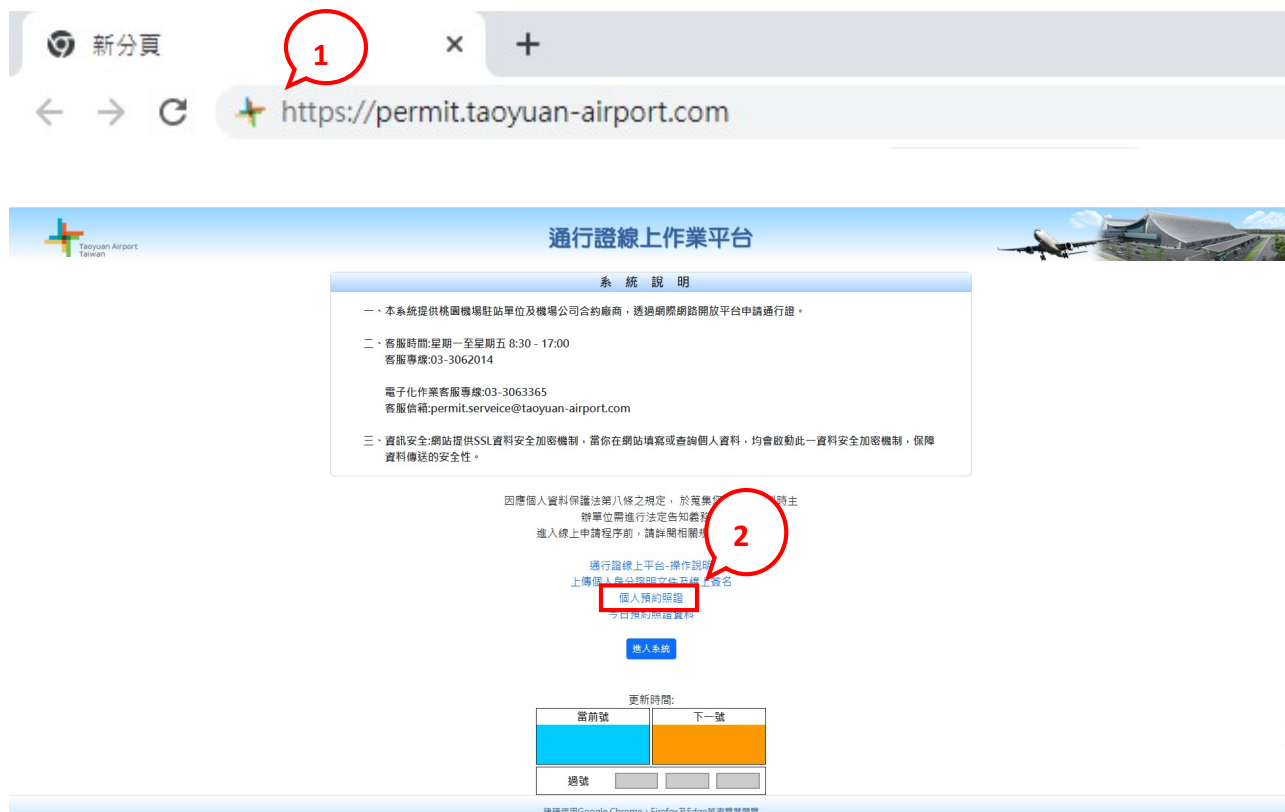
新分頁

1

https://permit.taoyuan-airport.com

Taoyuan Airport Taiwan

通行證線上作業平台

系 統 說 明

一、本系統提供桃園機場駐站單位及機場公司合約廠商，透過網際網路開放平台申請通行證。

二、客服時間:星期一至星期五 8:30 - 17:00
客服專線:03-3062014

電子化作業客服專線:03-3063365
客服信箱:permit.serveice@taoyuan-airport.com

三、資訊安全:網站提供SSL資料安全加密機制，當你在網站填寫或查詢個人資料，均會啟動此一資料安全加密機制，保障資料傳送的安全性。

因應個人資料保護法第八條之規定， 於蒐集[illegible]時主辦單位需進行法定告知義務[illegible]
進入線上申請程序前，請詳閱相關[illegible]

2

通行證線上平台-操作說明
上傳個人身分證明文件及線上簽名
個人預約照證
今日預約照證資料

進入系統

更新時間:

| 當前號 | 下一號 |
|---|---|
| | |

過號

建議使用Google Chrome、Firefox及Edge等瀏覽器瀏覽